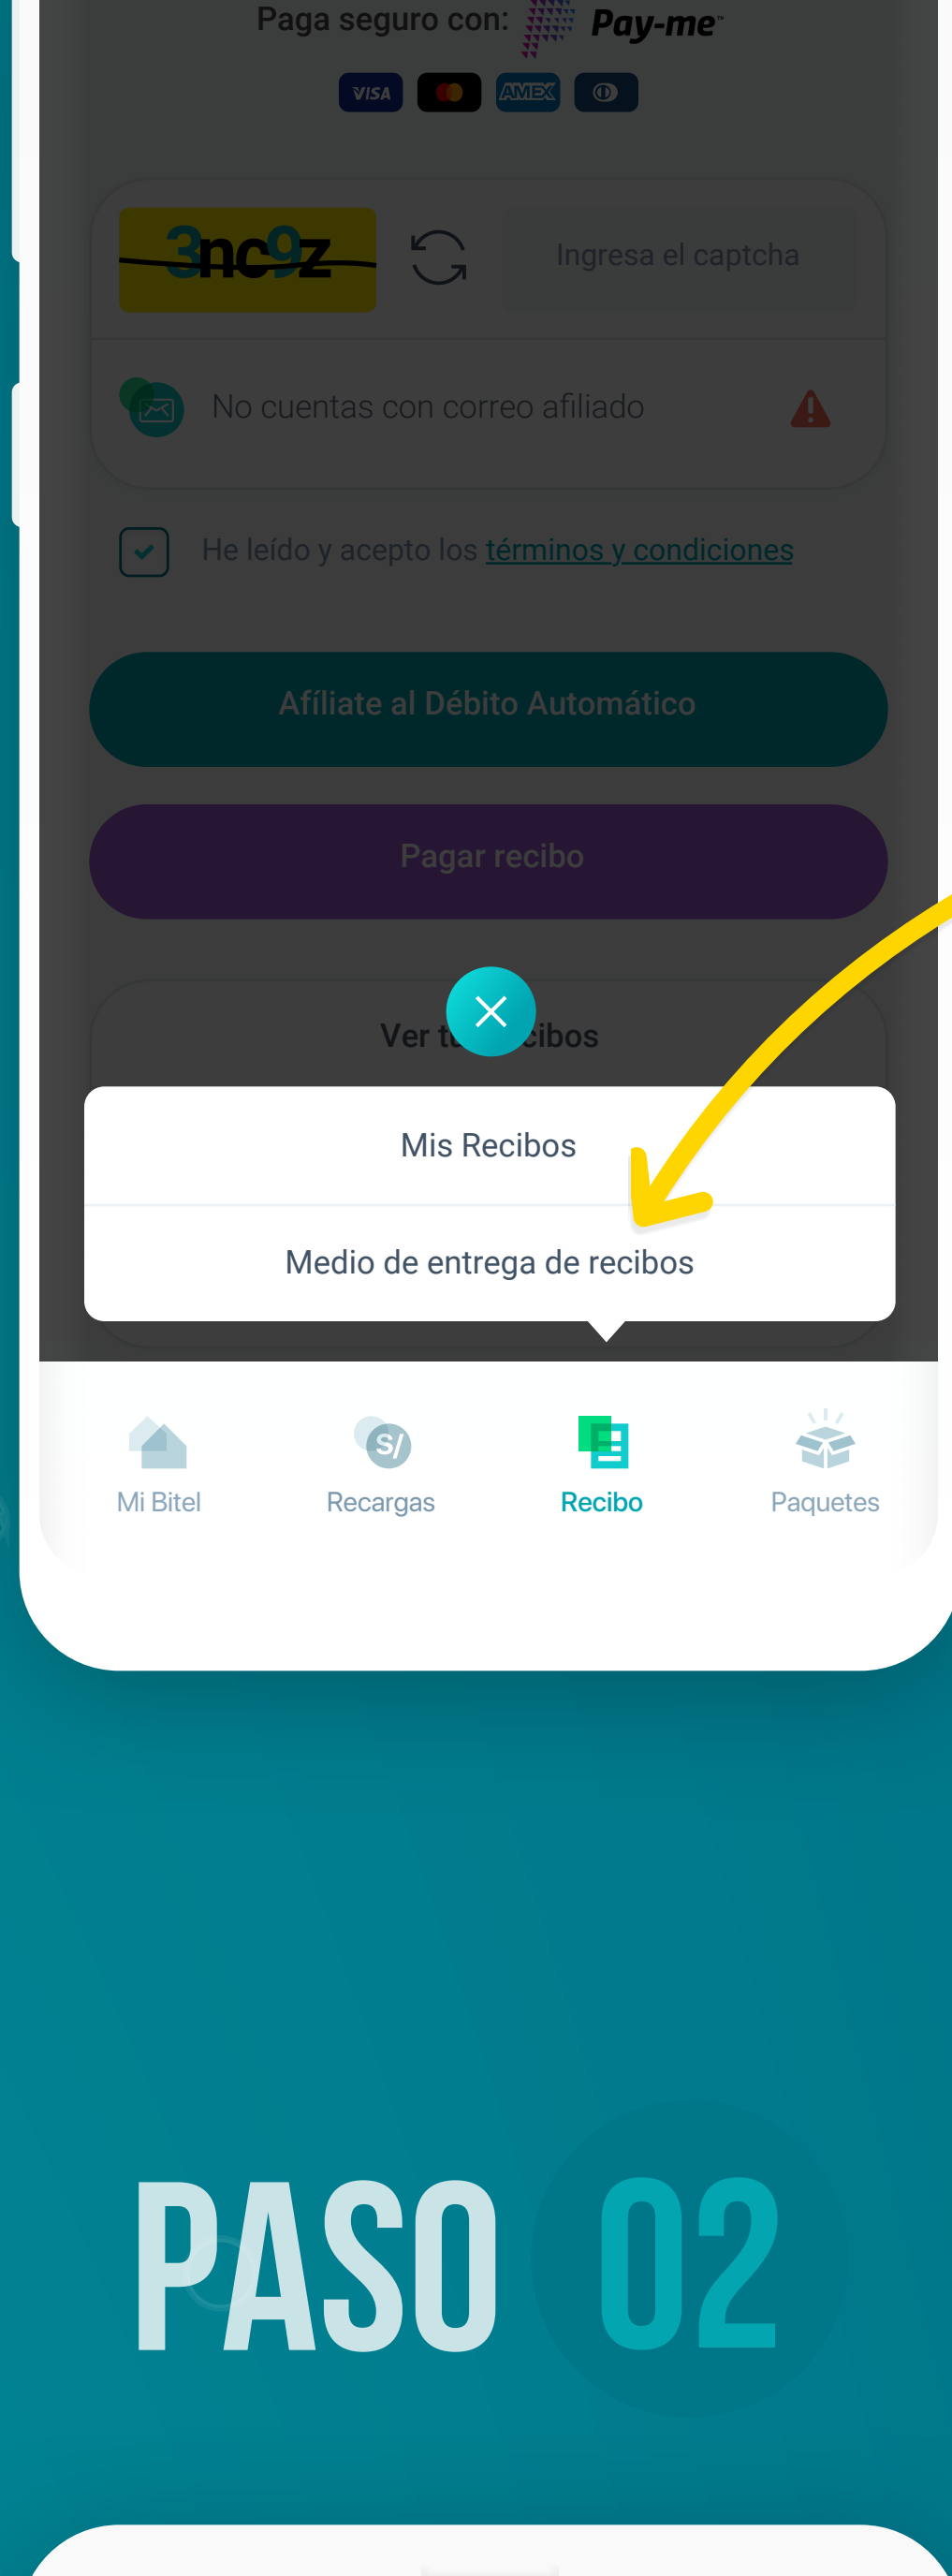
Paga seguro con: Pay-me

VISA AMEX

3nc9z

Ingresa el captcha

No cuentas con correo afiliado

He leído y acepto los términos y condiciones

Afíliate al Débito Automático

Pagar recibo

Ver t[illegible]cibos

Mis Recibos

Medio de entrega de recibos

Mi Bitel

S/

Recargas

Recibo

Paquetes

PASO 02